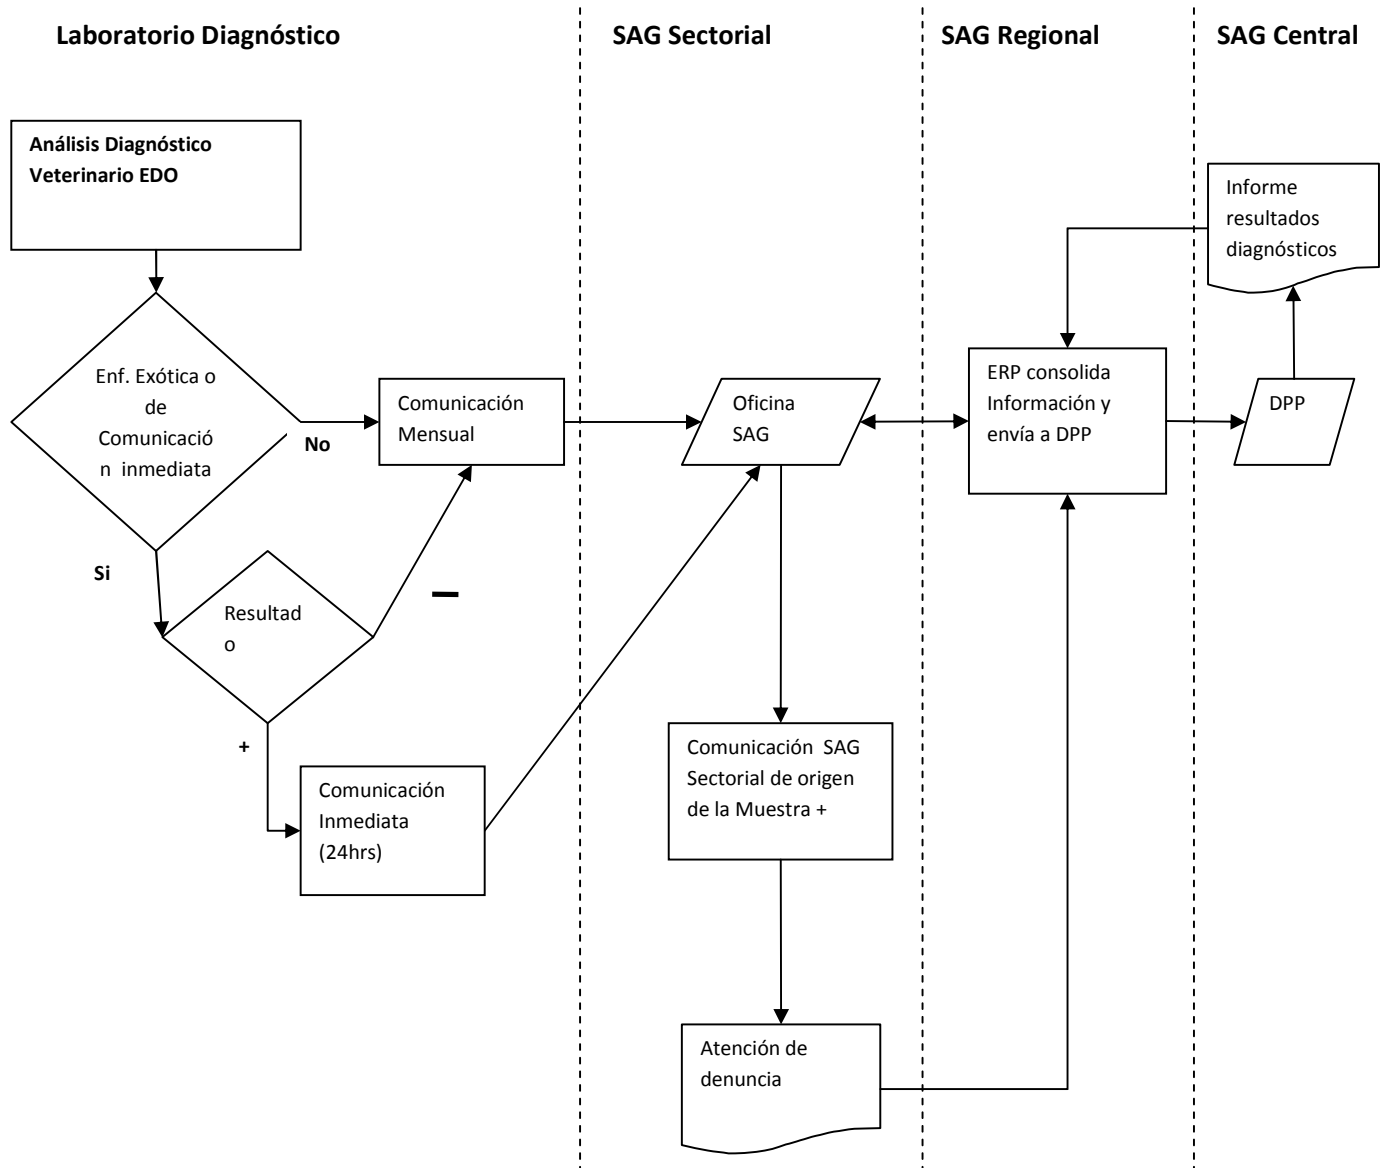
Laboratorio Diagnóstico

SAG Sectorial

SAG Regional

SAG Central

Análisis Diagnóstico Veterinario EDO

Informe resultados diagnósticos

Enf. Exótica o de Comunicació n inmediata

No

Comunicación Mensual

Oficina SAG

ERP consolida Información y envía a DPP

DPP

Si

Resultad o

–

+

Comunicación Inmediata (24hrs)

Comunicación SAG Sectorial de origen de la Muestra +

Atención de denuncia